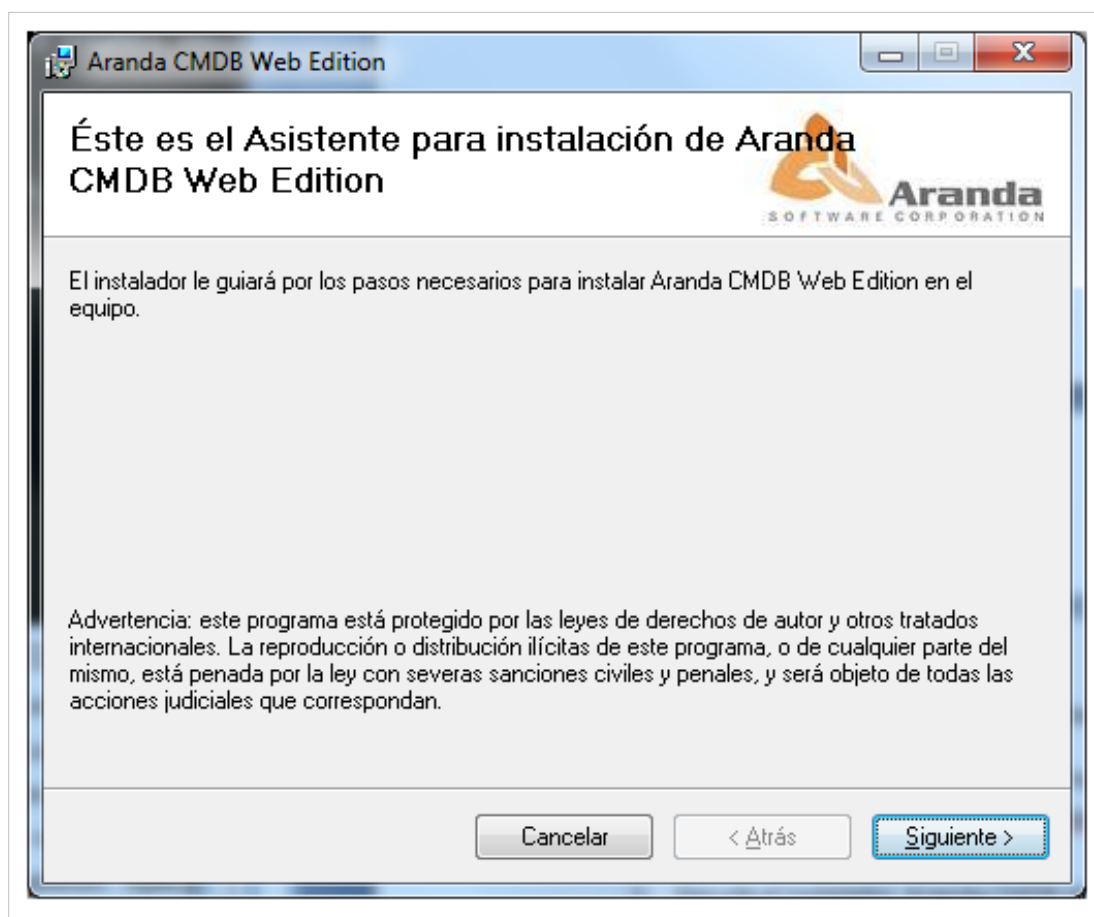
Aranda CMDB Web Edition

Éste es el Asistente para instalación de Aranda CMDB Web Edition

Aranda
SOFTWARE CORPORATION

El instalador le guiará por los pasos necesarios para instalar Aranda CMDB Web Edition en el equipo.

Advertencia: este programa está protegido por las leyes de derechos de autor y otros tratados internacionales. La reproducción o distribución ilícitas de este programa, o de cualquier parte del mismo, está penada por la ley con severas sanciones civiles y penales, y será objeto de todas las acciones judiciales que correspondan.

Cancelar

< Atrás

Siguiente >